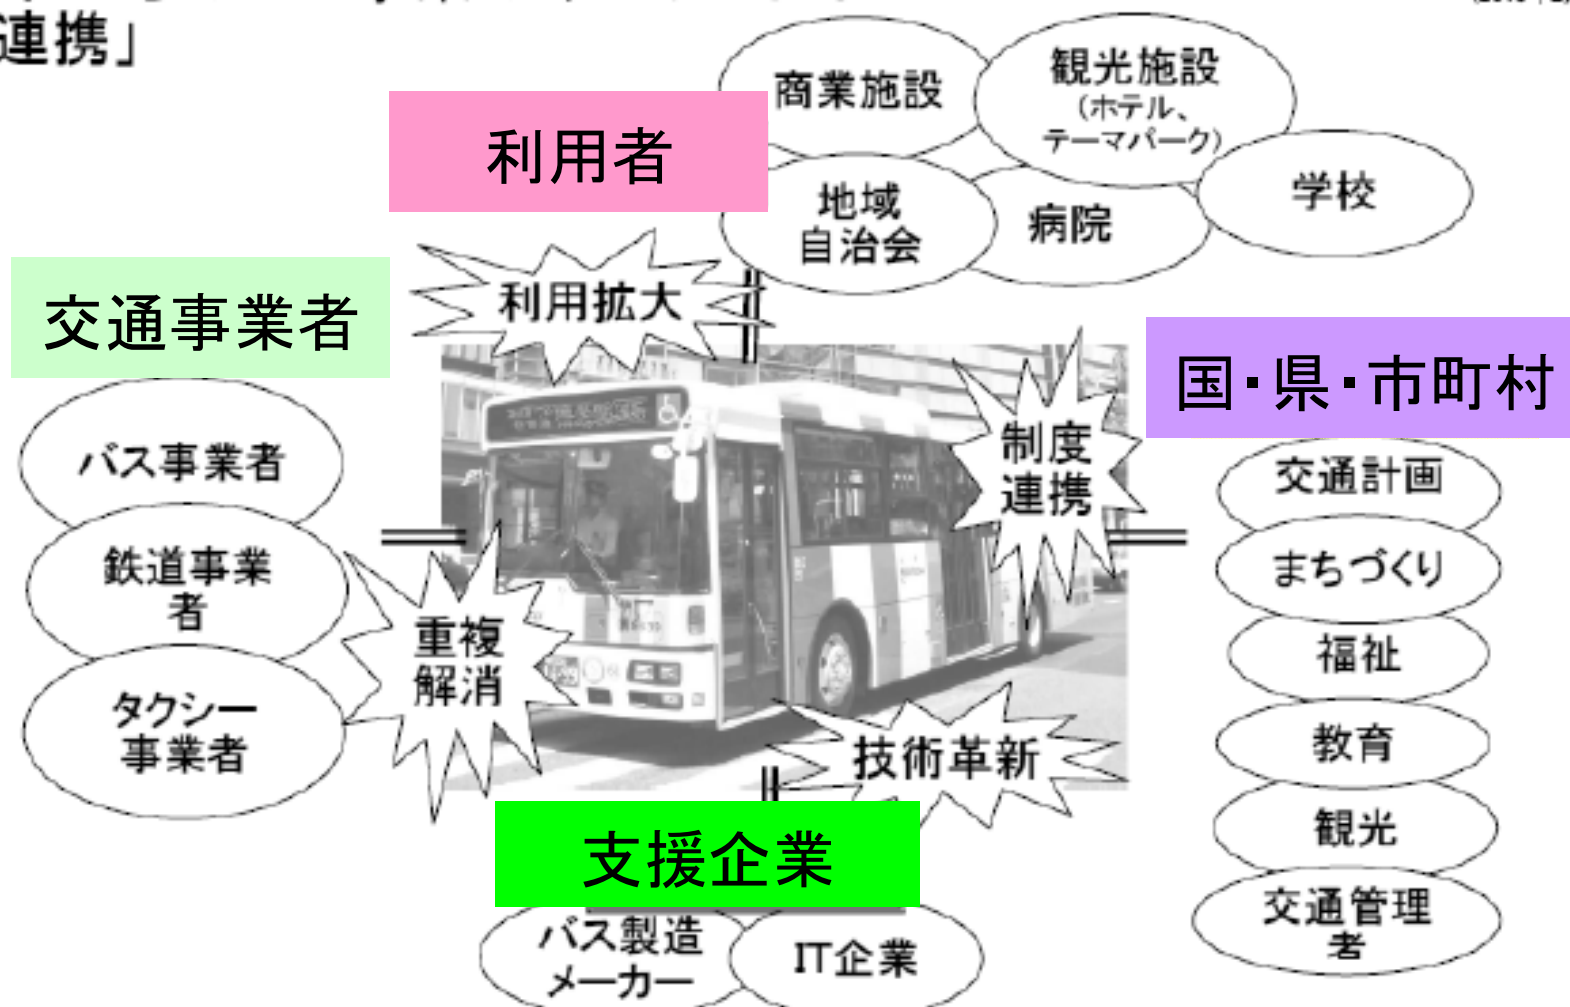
連携」

商業施設
観光施設
(ホテル、テーマパーク)
利用者
地域自治会
病院
学校
利用拡大
交通事業者
国・県・市町村
制度連携
バス事業者
交通計画
鉄道事業者
まちづくり
重複解消
福祉
タクシー事業者
教育
技術革新
観光
支援企業
交通管理者
バス製造メーカー
IT企業